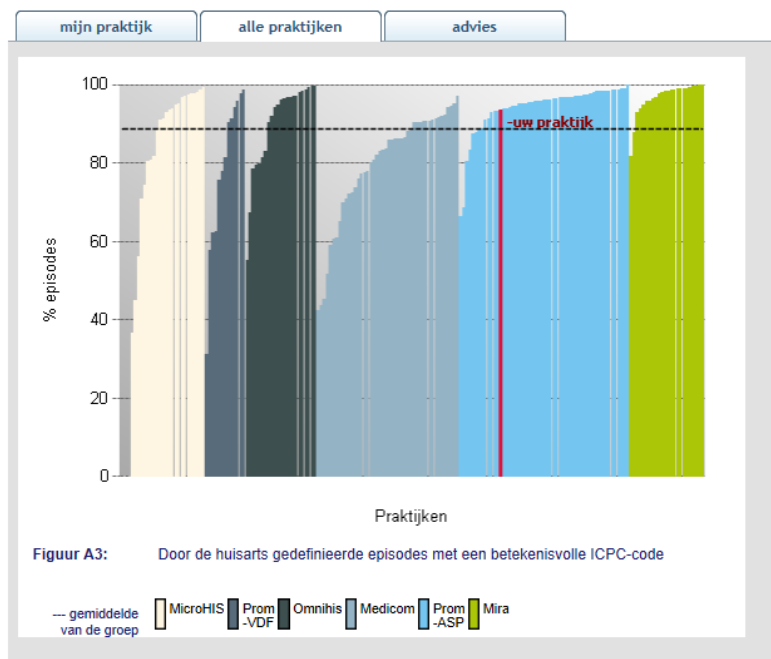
mijn praktijk | alle praktijken | advies

100
80
60
40
20
0

% episodes

-uw praktijk

Praktijken

Figuur A3: Door de huisarts gedefinieerde episodes met een betekenisvolle ICPC-code

--- gemiddelde van de groep

MicroHIS
Prom -VDF
Omnihis
Medicom
Prom -ASP
Mira